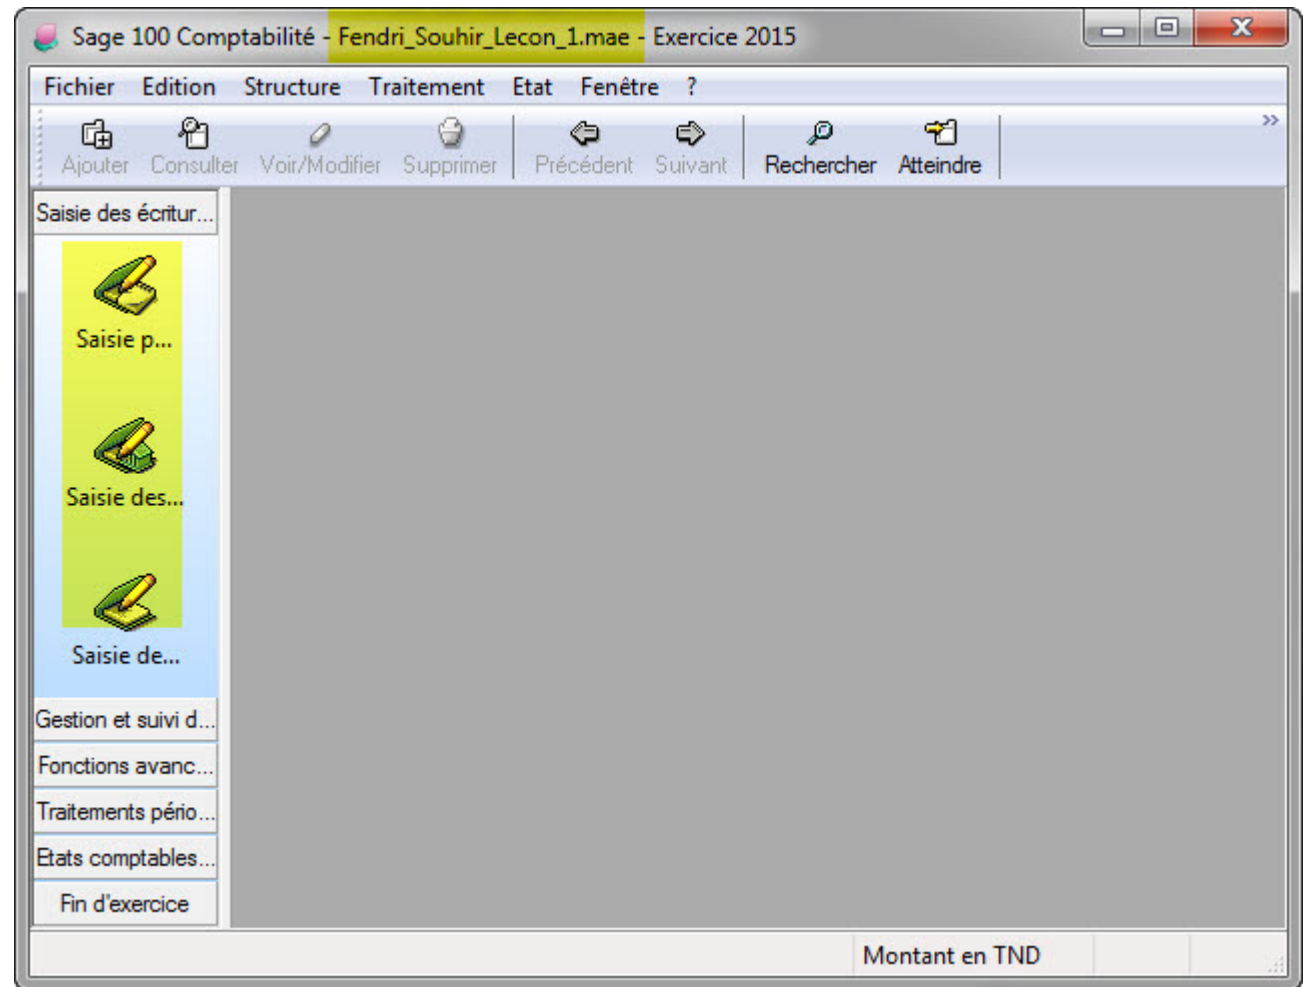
Sage 100 Comptabilité - Fendri_Souhir_Lecon_1.mae - Exercice 2015

Fichier Edition Structure Traitement Etat Fenêtre ?

Ajouter Consulter Voir/Modifier Supprimer Précédent Suivant Rechercher Atteindre

Saisie des écritur...

Saisie p...

Saisie des...

Saisie de...

Gestion et suivi d...

Fonctions avanc...

Traitements pério...

Etats comptables...

Fin d'exercice

Montant en TND